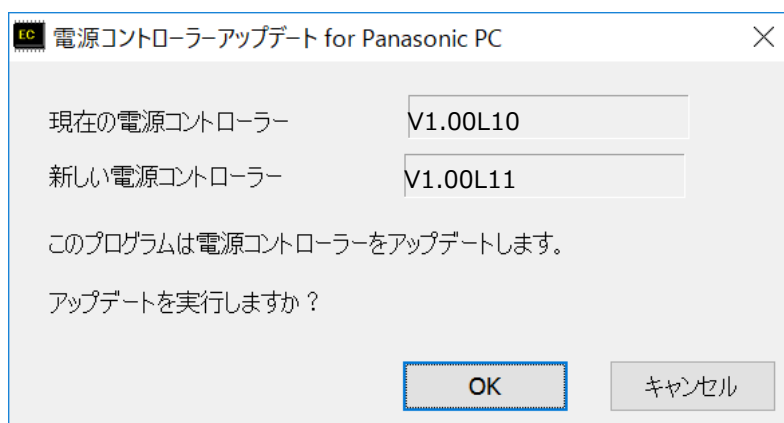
EC 電源コントローラーアップデート for Panasonic PC

現在の電源コントローラー V1.00L10

新しい電源コントローラー V1.00L11

このプログラムは電源コントローラーをアップデートします。

アップデートを実行しますか？

OK

キャンセル